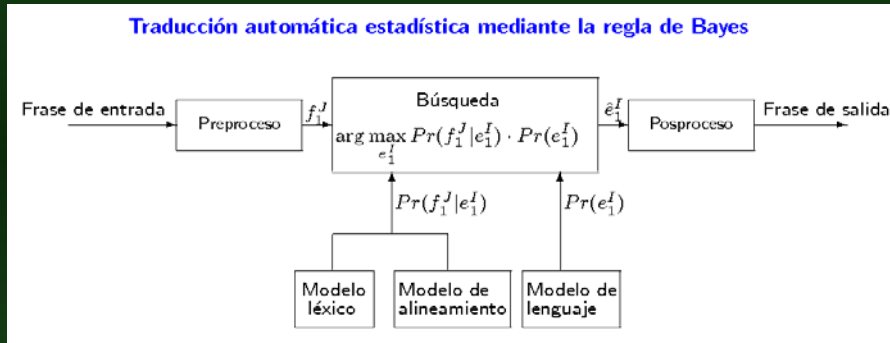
Traducción automática estadística mediante la regla de Bayes

Frase de entrada

Preproceso

$f_1^J$

Búsqueda

$\arg\max_{e_1^I} Pr(f_1^J|e_1^I) \cdot Pr(e_1^I)$

$\hat{e}_1^I$

Posproceso

Frase de salida

$Pr(f_1^J|e_1^I)$

$Pr(e_1^I)$

Modelo léxico

Modelo de alineamiento

Modelo de lenguaje